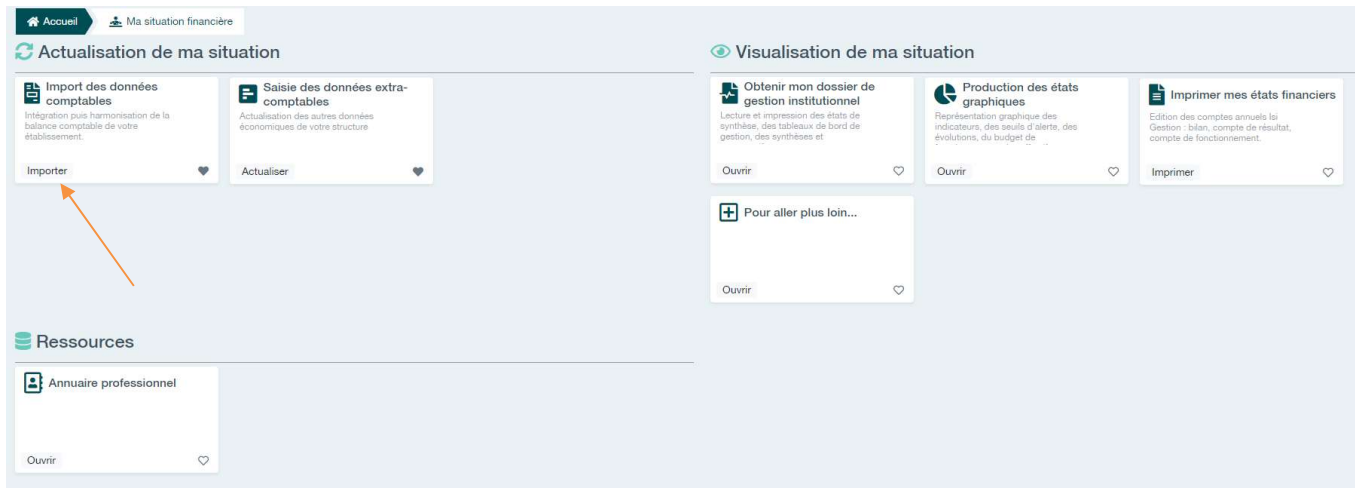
Accueil
Ma situation financière

Actualisation de ma situation

Import des données comptables
Intégration puis harmonisation de la balance comptable de votre établissement.
Importer

Saisie des données extra-comptables
Actualisation des autres données économiques de votre structure
Actualiser

Visualisation de ma situation

Obtenir mon dossier de gestion institutionnel
Lecture et impression des états de synthèse, des tableaux de bord de gestion, des synthèses et
Ouvrir

Production des états graphiques
Représentation graphique des indicateurs, des seuils d'alerte, des évolutions, du budget de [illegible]
Ouvrir

Imprimer mes états financiers
Edition des comptes annuels Isi Gestion : bilan, compte de résultat, compte de fonctionnement.
Imprimer

Pour aller plus loin...
Ouvrir

Ressources

Annuaire professionnel
Ouvrir